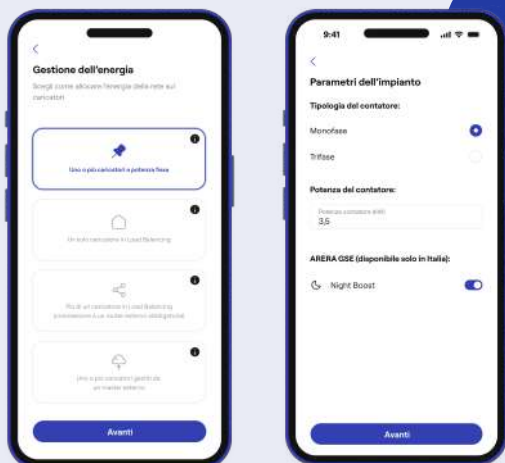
<
Gestione dell'energia
Scegli come allocare l'energia della rete sui caricatori

Uno o più caricatori a potenza fissa

Un solo caricatore in Load Balancing

Più di un caricatore in Load Balancing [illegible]

Uno o più caricatori gestiti da un master esterno

Avanti

9:41
<
Parametri dell'impianto
Tipologia del contatore:
Monofase
Trifase
Potenza del contatore:
Potenza contatore (kW)
3,5
ARERA GSE (disponibile solo in Italia):
Night Boost
Avanti